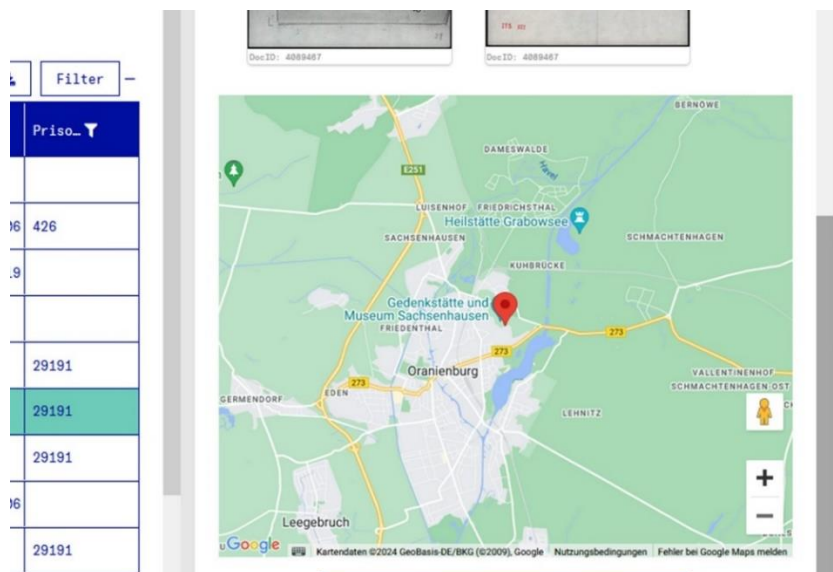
Filter

Priso...

96 426

.9

29191

29191

29191

96

29191

DocID: 4089467

DocID: 4089467

BERNÖWE

DAMESWALDE

E251

Havel

LUISENHOF FRIEDRICHSTHAL

Heilstätte Grabowsee

SACHSENHAUSEN

SCHMACHTENHAGEN

KUHBRÜCKE

Gedenkstätte und Museum Sachsenhausen

FRIEDENTHAL

273

273

273

Oranienburg

VALLENTINENHOF

SCHMACHTENHAGEN OST

GERMENDORF

EDEN

LEHNITZ

Leegebruch

Google

Kartendaten ©2024 GeoBasis-DE/BKG (©2009), Google Nutzungsbedingungen Fehler bei Google Maps melden

+

−